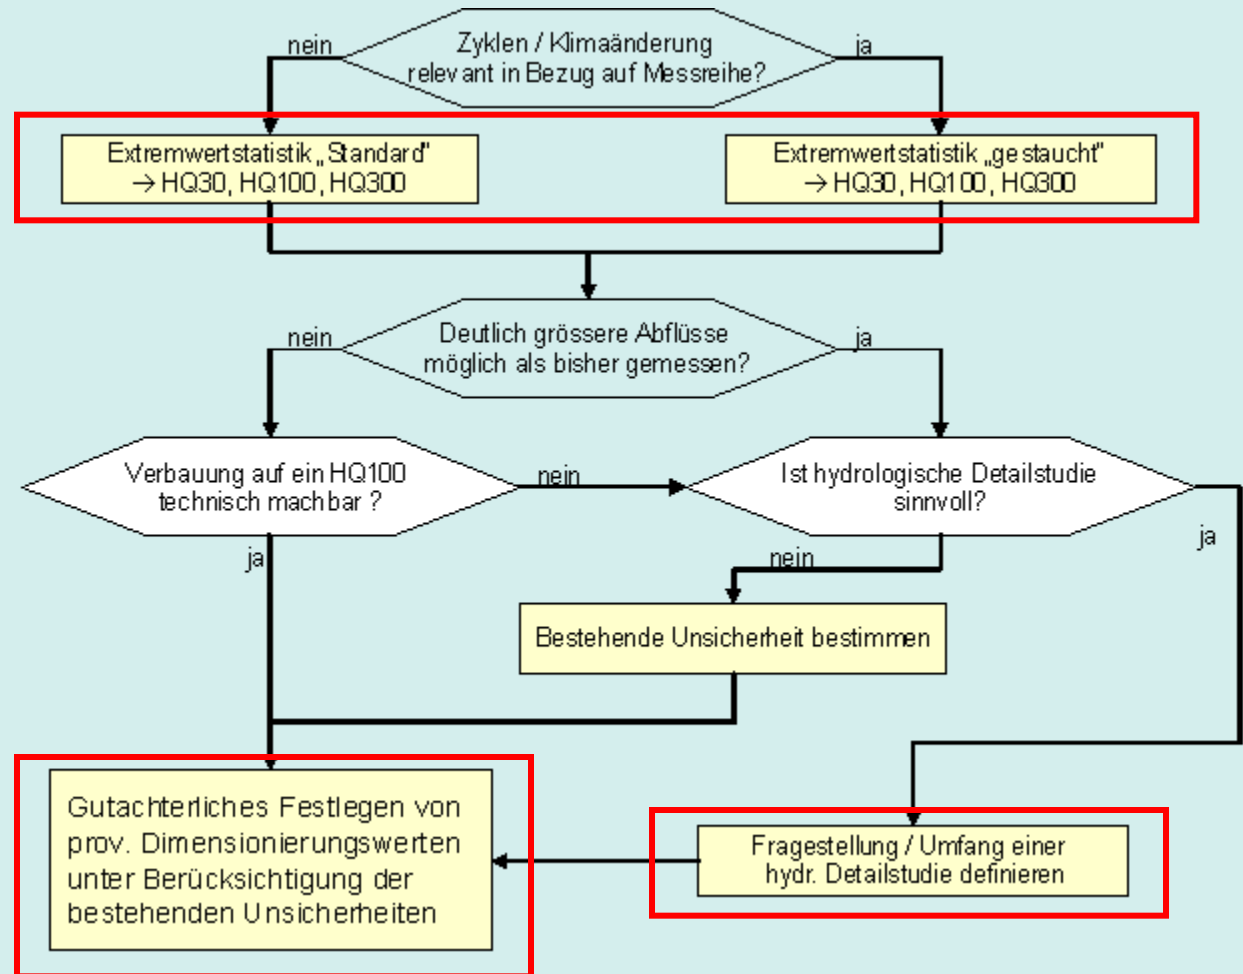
nein

Zyklen / Klimaänderung relevant in Bezug auf Messreihe?

ja

Extremwertstatistik „Standard"
→ HQ30, HQ100, HQ300

Extremwertstatistik „gestaucht"
→ HQ30, HQ100, HQ300

nein

Deutlich grössere Abflüsse möglich als bisher gemessen?

ja

Verbauung auf ein HQ100 technisch machbar ?

nein

Ist hydrologische Detailstudie sinnvoll?

ja

nein

Bestehende Unsicherheit bestimmen

Gutachterliches Festlegen von prov. Dimensionierungswerten unter Berücksichtigung der bestehenden Unsicherheiten

Fragestellung / Umfang einer hydr. Detailstudie definieren